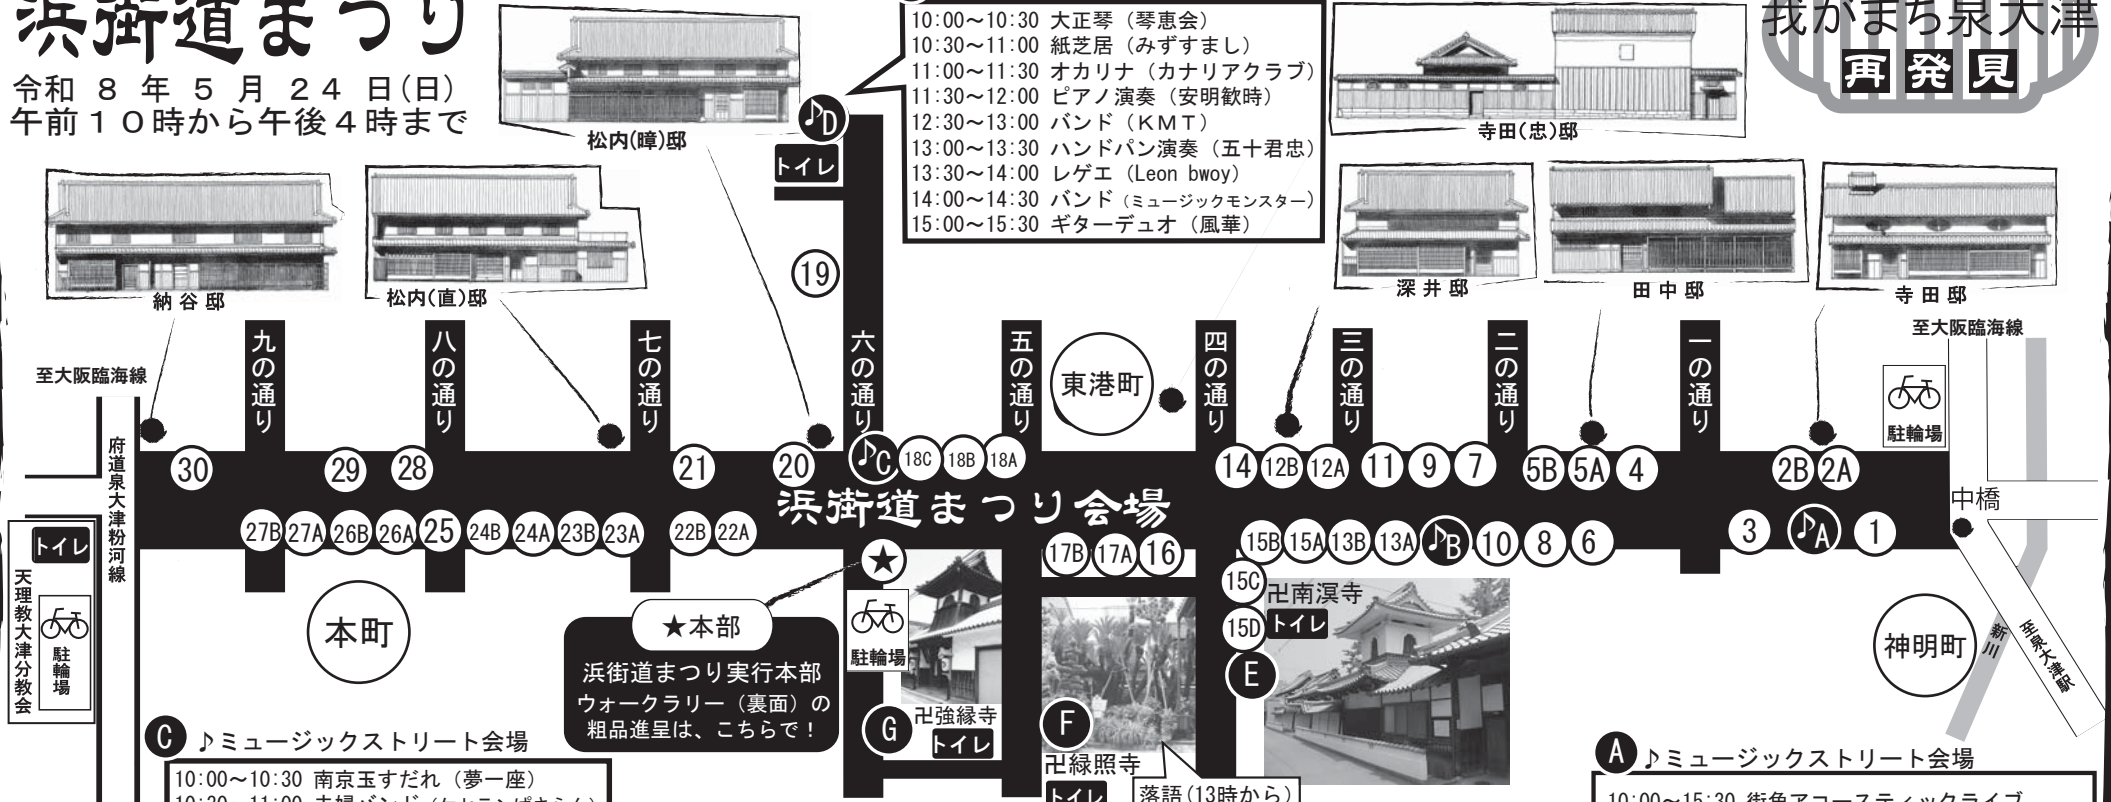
浜街道まつり
令和 8 年 5 月 24 日(日)
午前10時から午後4時まで

10:00～10:30 大正琴（琴恵会）
10:30～11:00 紙芝居（みずすまし）
11:00～11:30 オカリナ（カナリアクラブ）
11:30～12:00 ピアノ演奏（安明歓時）
12:30～13:00 バンド（KMT）
13:00～13:30 ハンドパン演奏（五十君忠）
13:30～14:00 レゲエ（Leon bwoy）
14:00～14:30 バンド（ミュージックモンスター）
15:00～15:30 ギターデュオ（風華）

我がまち泉大津
再発見

松内(暲)邸
寺田(忠)邸
納谷邸
松内(直)邸
深井邸
田中邸
寺田邸

♪D
トイレ
19
至大阪臨海線
至大阪臨海線
九の通り
八の通り
七の通り
六の通り
五の通り
東港町
四の通り
三の通り
二の通り
一の通り
駐輪場
府道泉大津粉河線
30 29 28 21 20 ♪C 18C 18B 18A 14 12B 12A 11 9 7 5B 5A 4 2B 2A
浜街道まつり会場
中橋
27B 27A 26B 26A 25 24B 24A 23B 23A 22B 22A
17B 17A 16
15B 15A 13B 13A ♪B 10 8 6
3 ♪A 1
トイレ
天理教大津分教会
駐輪場
本町
★
★本部
浜街道まつり実行本部
ウォークラリー（裏面）の粗品進呈は、こちらで！
駐輪場
15C
卍南溟寺
15D
トイレ
E
神明町
新川
至泉大津駅
G
卍強縁寺
トイレ
F
卍緑照寺
トイレ
落語(13時から)

C ♪ミュージックストリート会場
10:00～10:30 南京玉すだれ（夢一座）
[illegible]

A ♪ミュージックストリート会場
10:00～15:30 街角アコースティックライブ